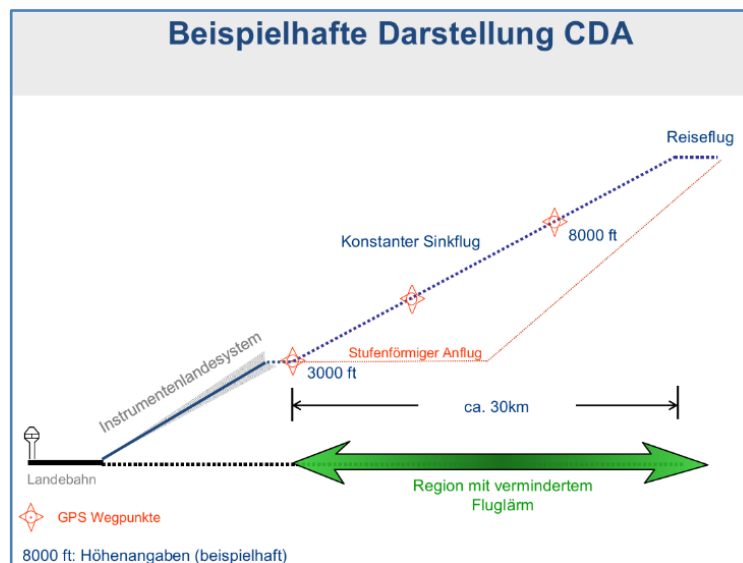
Beispielhafte Darstellung CDA

Reiseflug

8000 ft

Konstanter Sinkflug

Instrumentenlandesystem

Stufenförmiger Anflug

3000 ft

ca. 30km

Landebahn

Region mit vermindertem Fluglärm

GPS Wegpunkte

8000 ft: Höhenangaben (beispielhaft)